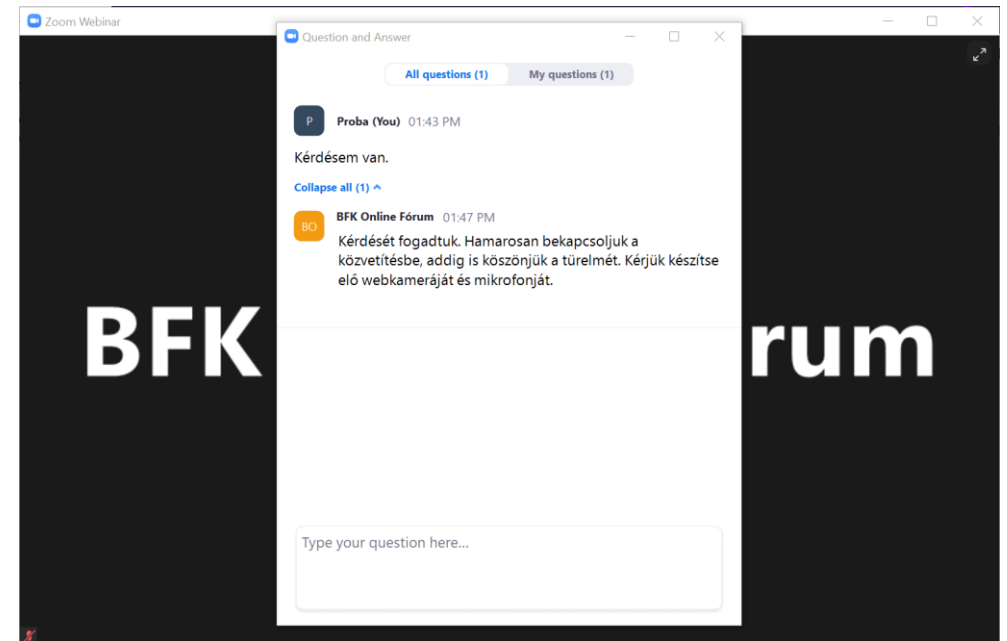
Zoom Webinar

Question and Answer

All questions (1)
My questions (1)

P
Proba (You) 01:43 PM

Kérdésem van.

Collapse all (1)

BO
BFK Online Fórum 01:47 PM

Kérdését fogadtuk. Hamarosan bekapcsoljuk a közvetítésbe, addig is köszönjük a türelmét. Kérjük készítse elő webkameráját és mikrofonját.

Type your question here...

BFK

rum